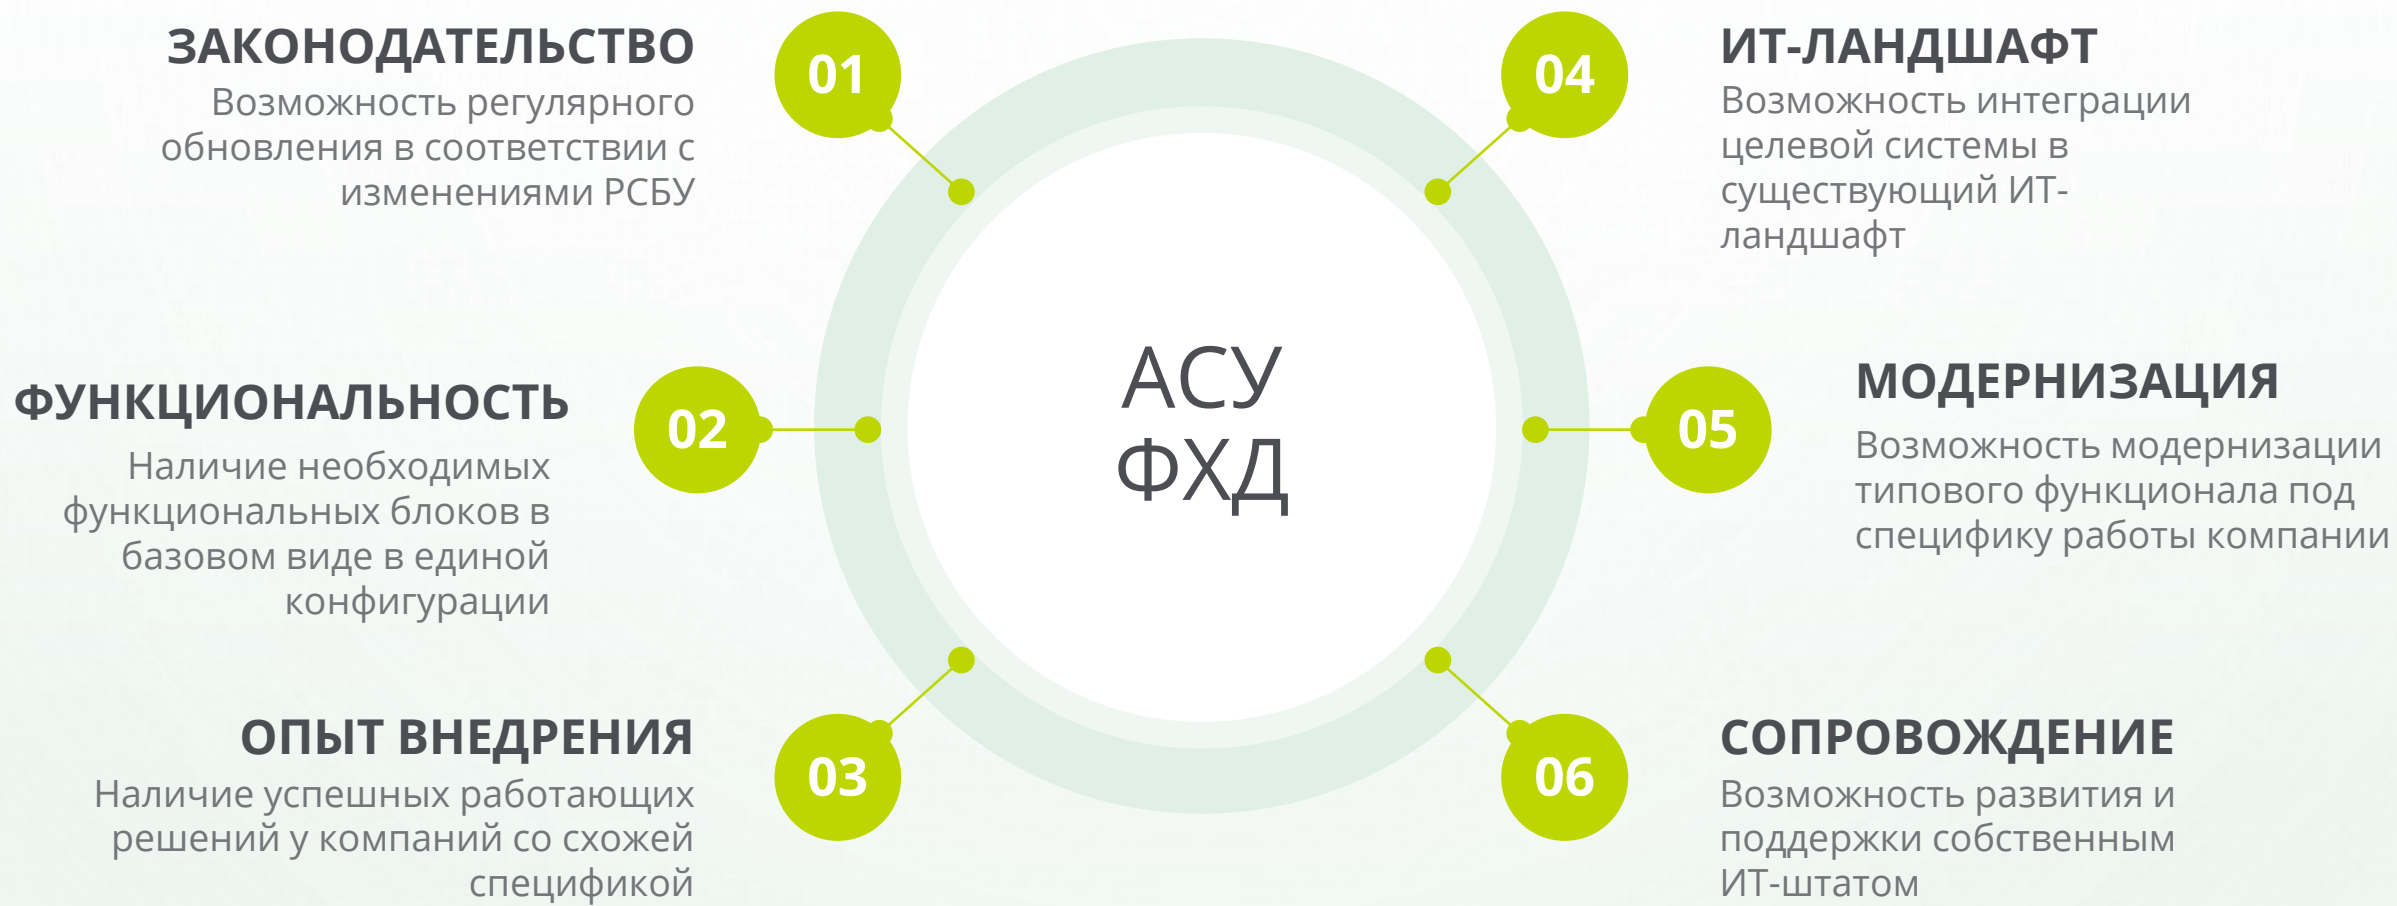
ЗАКОНОДАТЕЛЬСТВО
Возможность регулярного обновления в соответствии с изменениями РСБУ

01

04

ИТ-ЛАНДШАФТ
Возможность интеграции целевой системы в существующий ИТ-ландшафт

АСУ
ФХД

ФУНКЦИОНАЛЬНОСТЬ
Наличие необходимых функциональных блоков в базовом виде в единой конфигурации

02

05

МОДЕРНИЗАЦИЯ
Возможность модернизации типового функционала под специфику работы компании

ОПЫТ ВНЕДРЕНИЯ
Наличие успешных работающих решений у компаний со схожей спецификой

03

06

СОПРОВОЖДЕНИЕ
Возможность развития и поддержки собственным ИТ-штатом